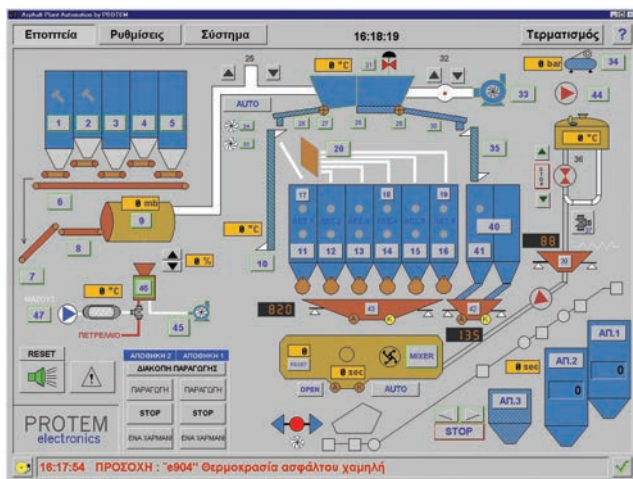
Asphalt Plant Automation by PROTEM

Εποπτεία
Ρυθμίσεις
Σύστημα
16:18:19
Τερματισμός
?

25
0 °C
31
32
0 bar
34
AUTO
33
44
1
2
3
4
5
24
26
27
28
29
30
23
29
35
0 °C
36
6
0 mb
9
8
17
18
19
40
11
12
13
14
15
16
41
0 °C
88
10
0 %
38
7
820
0 °C
46
ΜΑΖΟΥΤ
47
ΠΕΤΡΕΛΑΙΟ
45
43
42
135
0
RESET
0 sec
MIXER
0 sec
ΑΠ.1
ΑΠ.2
0
0
OPEN
AUTO
ΑΠΟΘΗΚΗ 2
ΑΠΟΘΗΚΗ 1
ΔΙΑΚΟΠΗ ΠΑΡΑΓΩΓΗΣ
ΠΑΡΑΓΩΓΗ
ΠΑΡΑΓΩΓΗ
STOP
STOP
ΕΝΑ ΧΑΡΜΑΝΙ
ΕΝΑ ΧΑΡΜΑΝΙ
ΑΠ.3
STOP
PROTEM
electronics

16:17:54 ΠΡΟΣΟΧΗ : "e904" Θερμοκρασία ασφάλτου χαμηλή